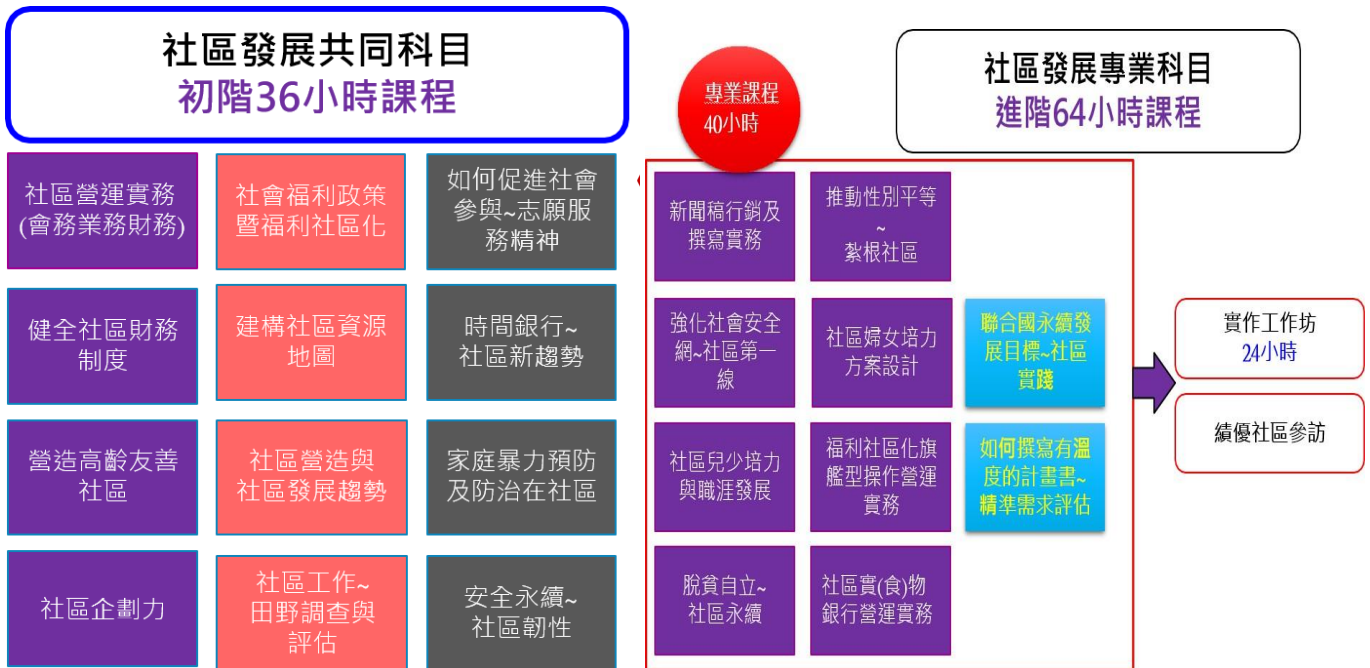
社區發展共同科目
初階36小時課程

社區營運實務(會務業務財務)

社會福利政策暨福利社區化

如何促進社會參與~志願服務精神

健全社區財務制度

建構社區資源地圖

時間銀行~社區新趨勢

營造高齡友善社區

社區營造與社區發展趨勢

家庭暴力預防及防治在社區

社區企劃力

社區工作~田野調查與評估

安全永續~社區韌性

專業課程
40小時

社區發展專業科目
進階64小時課程

新聞稿行銷及撰寫實務

推動性別平等~紮根社區

強化社會安全網~社區第一線

社區婦女培力方案設計

聯合國永續發展目標~社區實踐

社區兒少培力與職涯發展

福利社區化旗艦型操作營運實務

如何撰寫有溫度的計畫書~精準需求評估

脫貧自立~社區永續

社區實(食)物銀行營運實務

實作工作坊
24小時

績優社區參訪